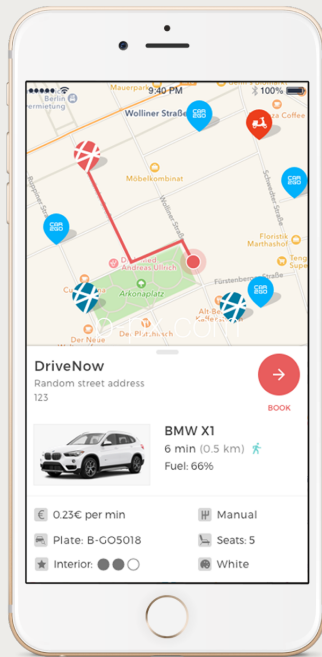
9:40 PM
100%
Mauerpark
Berlin
Wolliner Straße
Möbelkombinat
Arkonaplatz
Fürstenberger Straße
Floristik Marthashof
Coffee
DriveNow
Random street address 123
BOOK
BMW X1
6 min (0.5 km)
Fuel: 66%
0.23€ per min
Manual
Plate: B-GO5018
Seats: 5
Interior:
White